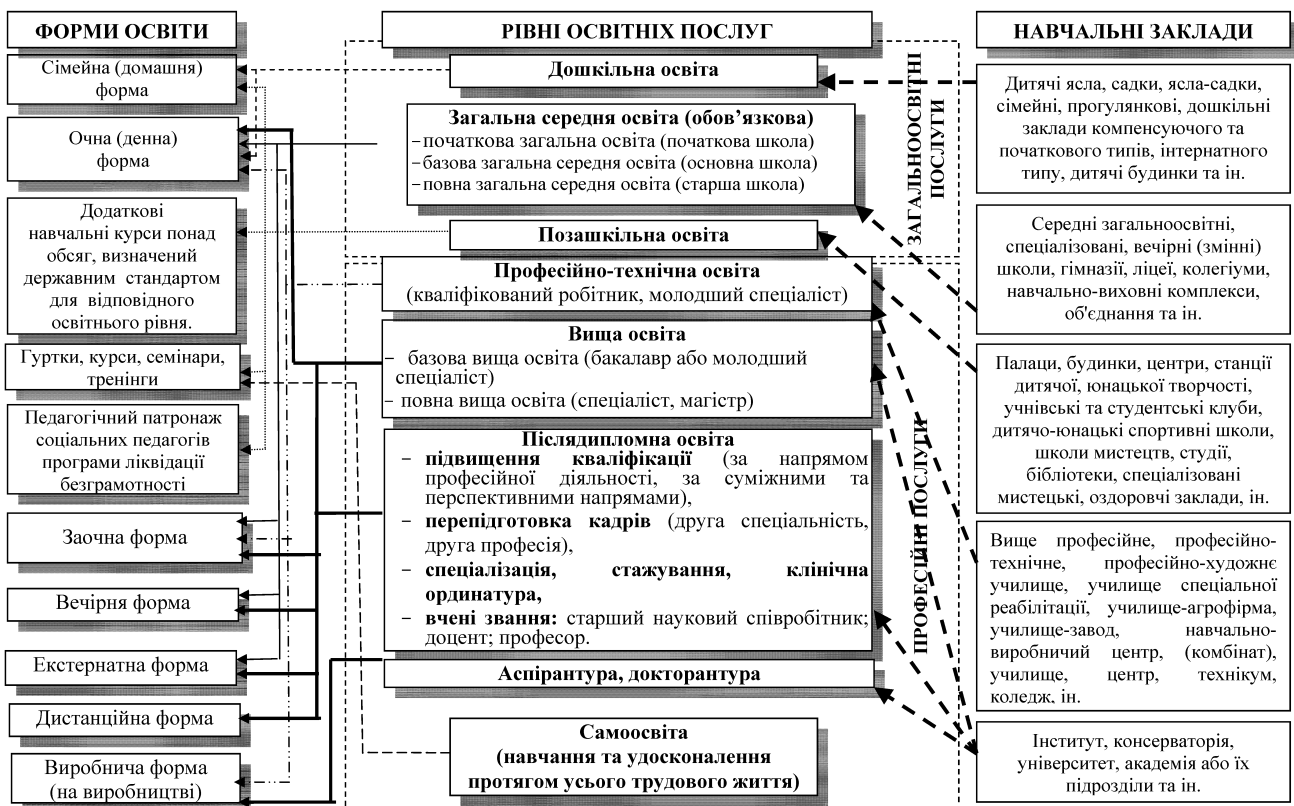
ФОРМИ ОСВІТИ

Сімейна (домашня) форма

Очна (денна) форма

Додаткові навчальні курси понад обсяг, визначений державним стандартом для відповідного освітнього рівня.

Гуртки, курси, семінари, тренінги

Педагогічний патронаж соціальних педагогів програми ліквідації безграмотності

Заочна форма

Вечірня форма

Екстернатна форма

Дистанційна форма

Виробнича форма (на виробництві)

РІВНІ ОСВІТНІХ ПОСЛУГ

Дошкільна освіта

Загальна середня освіта (обов'язкова)
– початкова загальна освіта (початкова школа)
– базова загальна середня освіта (основна школа)
– повна загальна середня освіта (старша школа)

Позашкільна освіта

ЗАГАЛЬНООСВІТНІ ПОСЛУГИ

Професійно-технічна освіта (кваліфікований робітник, молодший спеціаліст)

Вища освіта
– базова вища освіта (бакалавр або молодший спеціаліст)
– повна вища освіта (спеціаліст, магістр)

Післядипломна освіта
– підвищення кваліфікації (за напрямом професійної діяльності, за суміжними та перспективними напрямами),
– перепідготовка кадрів (друга спеціальність, друга професія),
– спеціалізація, стажування, клінічна ординатура,
– вчені звання: старший науковий співробітник; доцент; професор.

Аспірантура, докторантура

Самоосвіта (навчання та удосконалення протягом усього трудового життя)

ПРОФЕСІЙНІ ПОСЛУГИ

НАВЧАЛЬНІ ЗАКЛАДИ

Дитячі ясла, садки, ясла-садки, сімейні, прогулянкові, дошкільні заклади компенсуючого та початкового типів, інтернатного типу, дитячі будинки та ін.

Середні загальноосвітні, спеціалізовані, вечірні (змінні) школи, гімназії, ліцеї, колегіуми, навчально-виховні комплекси, об'єднання та ін.

Палаци, будинки, центри, станції дитячої, юнацької творчості, учнівські та студентські клуби, дитячо-юнацькі спортивні школи, школи мистецтв, студії, бібліотеки, спеціалізовані мистецькі, оздоровчі заклади, ін.

Вище професійне, професійно-технічне, професійно-художнє училище, училище спеціальної реабілітації, училище-агрофірма, училище-завод, навчально-виробничий центр, (комбінат), училище, центр, технікум, коледж, ін.

Інститут, консерваторія, університет, академія або їх підрозділи та ін.